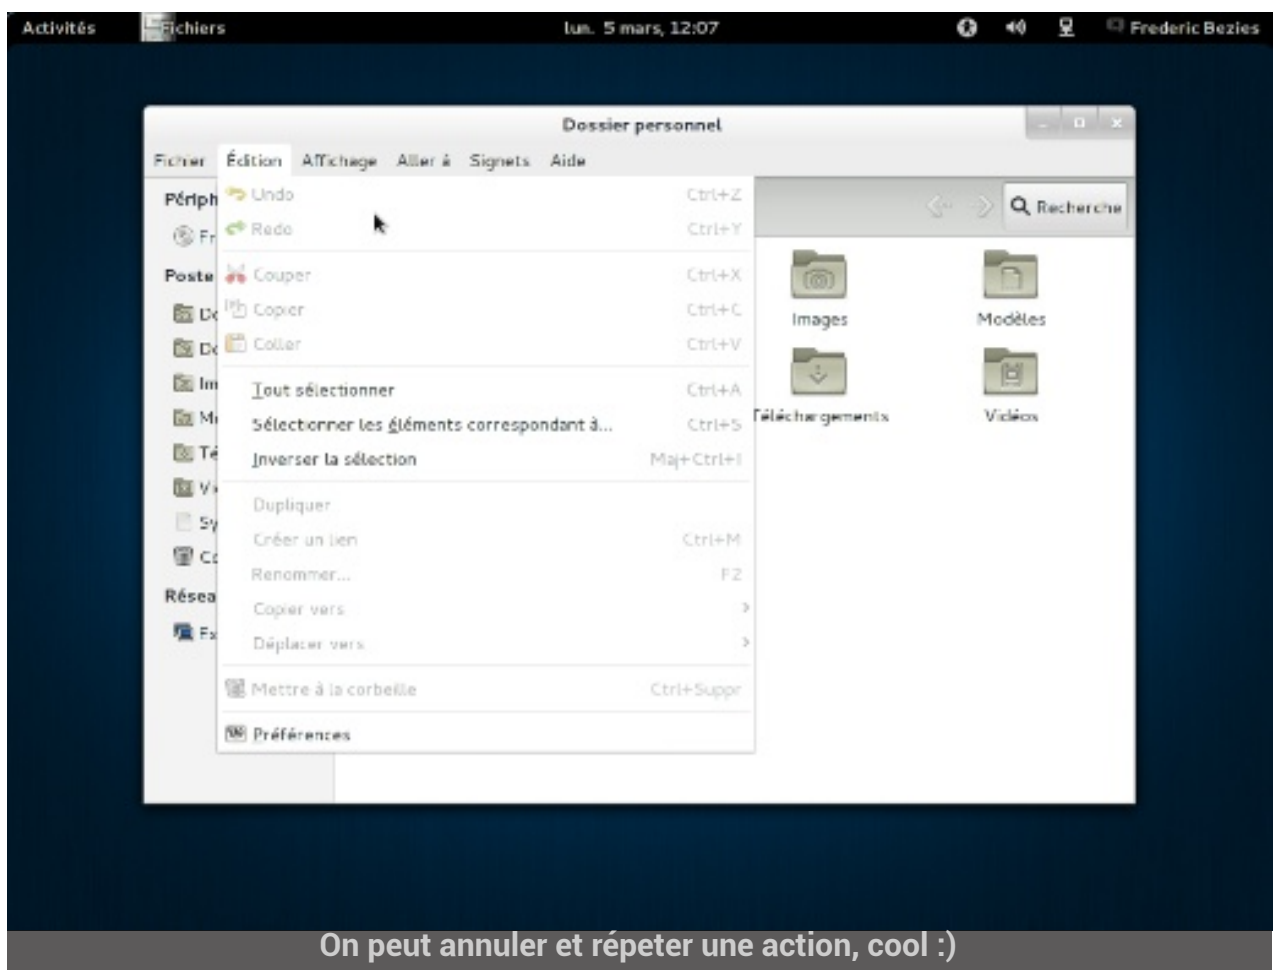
Activités Fichiers lun. 5 mars, 12:07 Frederic Bezies

Dossier personnel

Fichier Édition Affichage Aller à Signets Aide

Périph
Fr
Poste
Do
Do
Im
Mu
Té
Vi
Sy
Co
Réseau
Fx

Undo Ctrl+Z
Redo Ctrl+Y
Couper Ctrl+X
Copier Ctrl+C
Coller Ctrl+V
Tout sélectionner Ctrl+A
Sélectionner les éléments correspondant à... Ctrl+S
Inverser la sélection Maj+Ctrl+I
Dupliquer
Créer un lien Ctrl+M
Renommer... F2
Copier vers
Déplacer vers
Mettre à la corbeille Ctrl+Suppr
Préférences

Recherche

Images
Modèles
Téléchargements
Vidéos

On peut annuler et répeter une action, cool :)